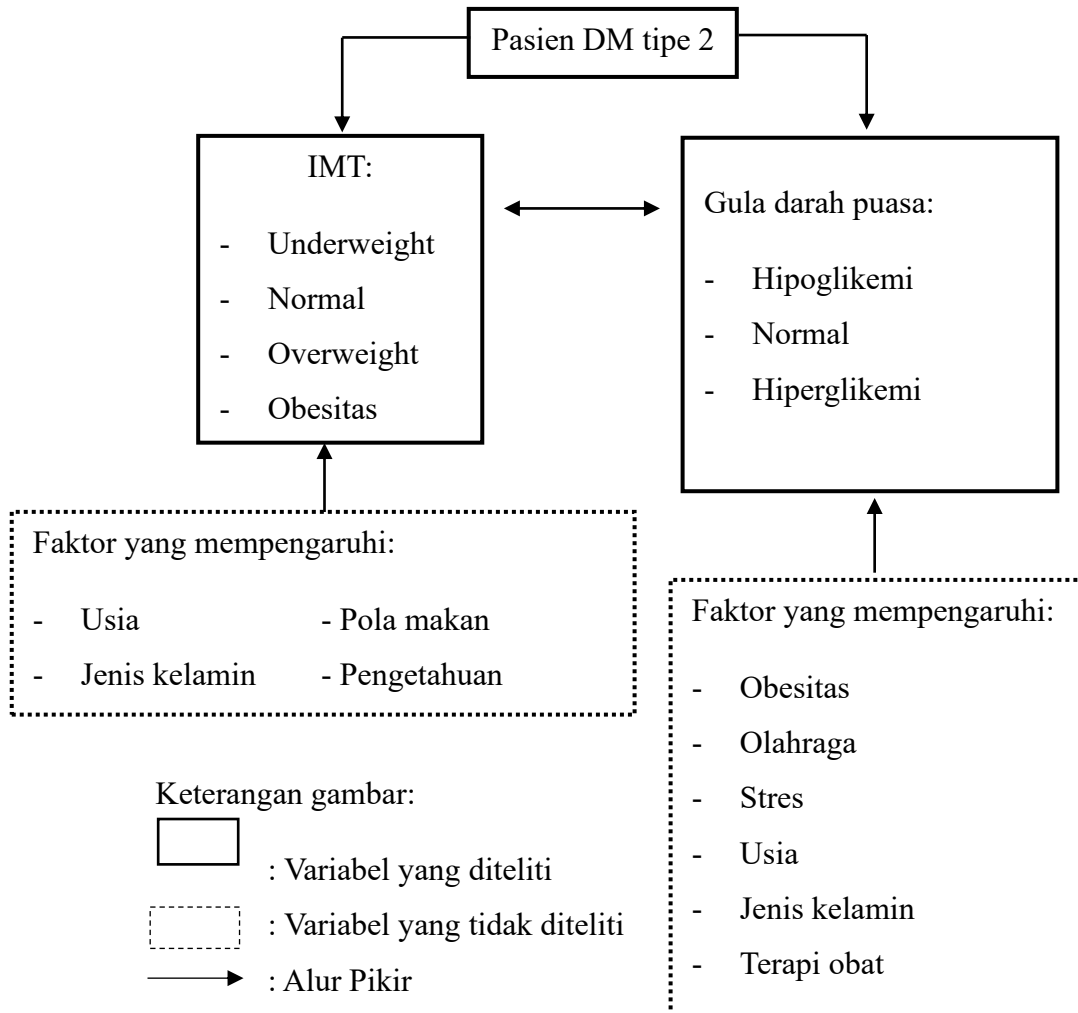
Pasien DM tipe 2

IMT:

- Underweight
- Normal
- Overweight
- Obesitas

Gula darah puasa:

- Hipoglikemi
- Normal
- Hiperglikemi

Faktor yang mempengaruhi:

- Usia
- Jenis kelamin
- Pola makan
- Pengetahuan

Faktor yang mempengaruhi:

- Obesitas
- Olahraga
- Stres
- Usia
- Jenis kelamin
- Terapi obat

Keterangan gambar:

: Variabel yang diteliti

: Variabel yang tidak diteliti

: Alur Pikir